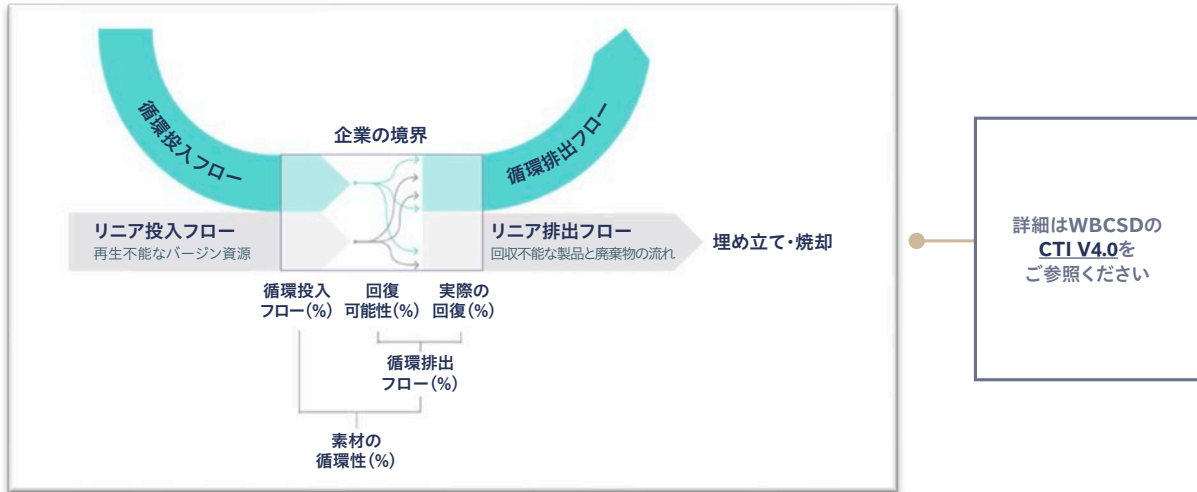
循環投入フロー

企業の境界

循環排出フロー

リニア投入フロー
再生不能なバージン資源

リニア排出フロー
回収不能な製品と廃棄物の流れ

埋め立て・焼却

循環投入フロー(%)

回復可能性(%)

実際の回復(%)

循環排出フロー(%)

素材の循環性(%)

詳細はWBCSDの
CTI V4.0を
ご参照ください